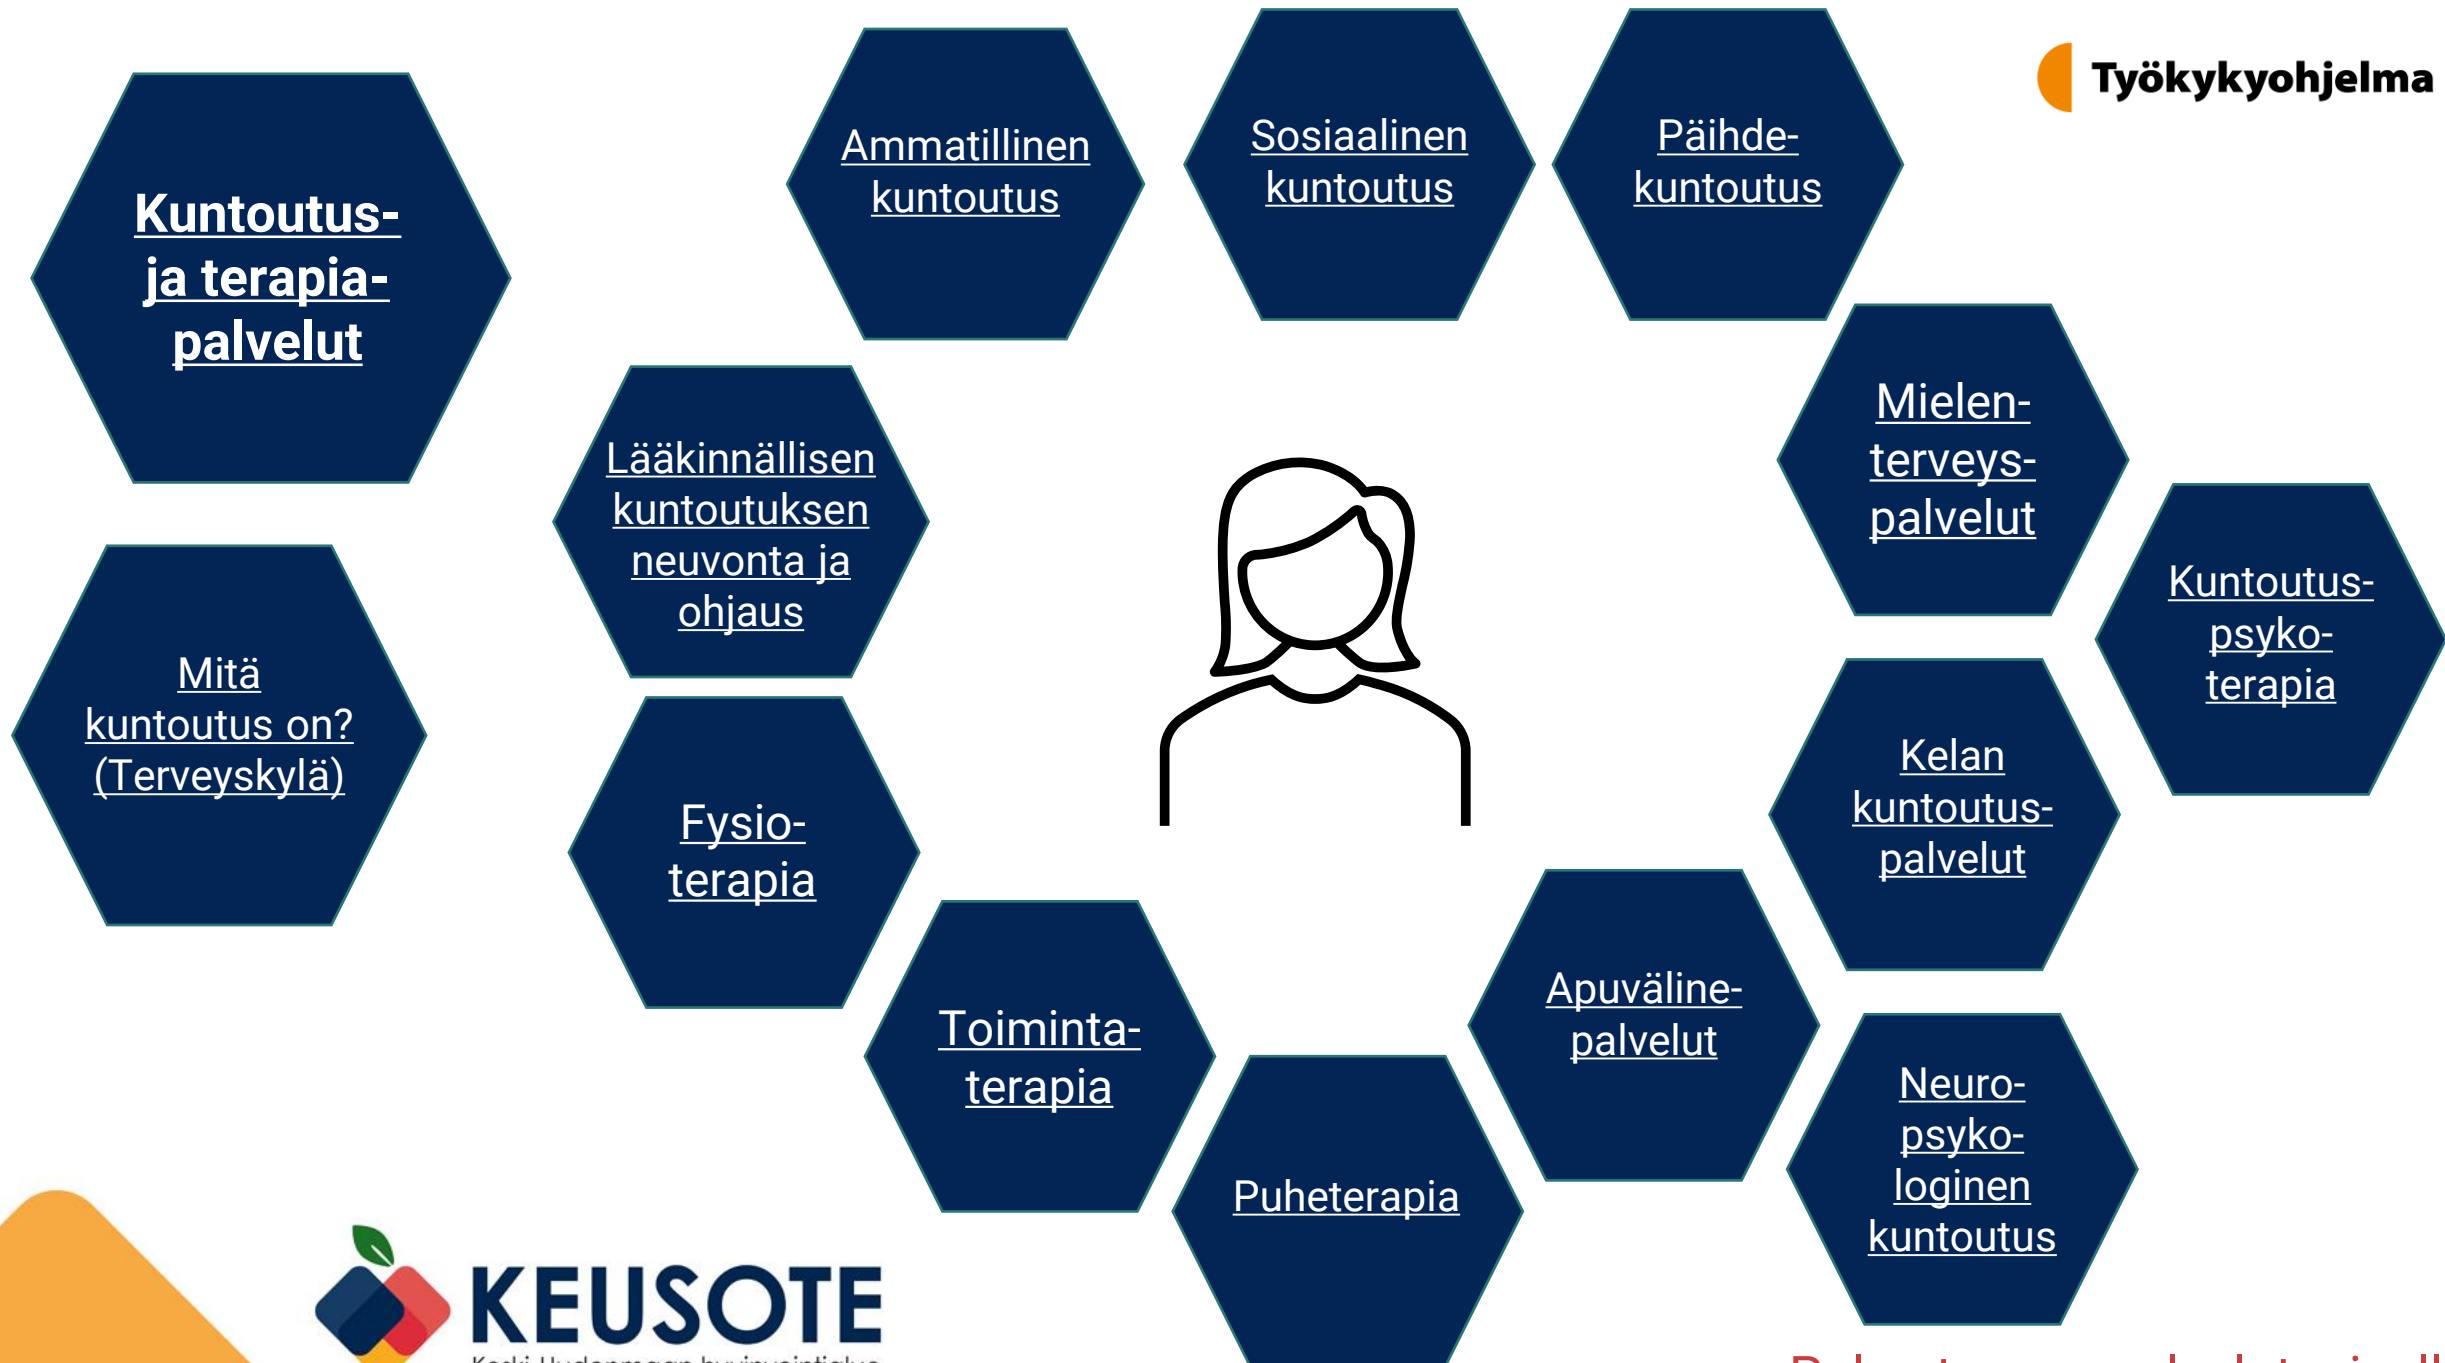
Työkykyohjelma

Kuntoutus- ja terapia- palvelut

Ammatillinen kuntoutus

Sosiaalinen kuntoutus

Päihde- kuntoutus

Mielen- terveys- palvelut

Kuntoutus- psyko- terapia

Lääkinnällisen kuntoutuksen neuvonta ja ohjaus

Mitä kuntoutus on? (Terveyskylä)

Fysio- terapia

Kelan kuntoutus- palvelut

Apuväline- palvelut

Toiminta- terapia

Puheterapia

Neuro- psyko- loginen kuntoutus

KEUSOTE

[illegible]

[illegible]